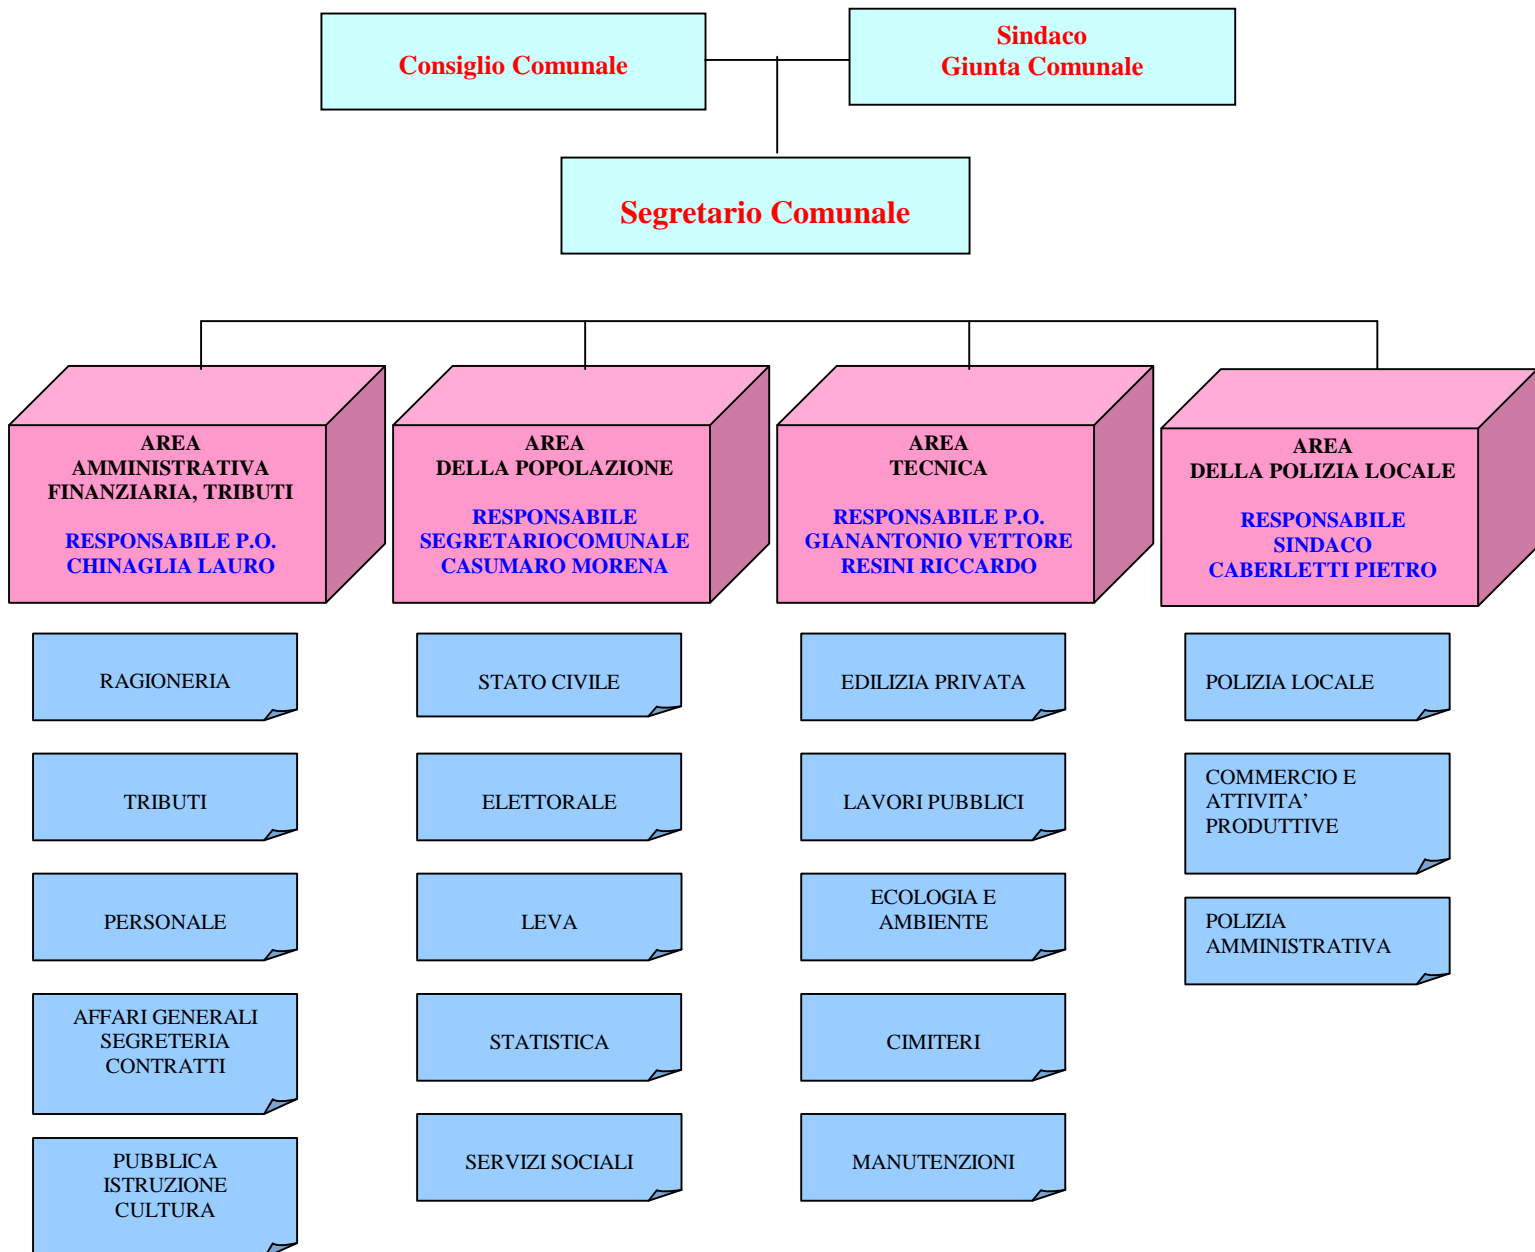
Consiglio Comunale

Sindaco
Giunta Comunale

Segretario Comunale

AREA
AMMINISTRATIVA
FINANZIARIA, TRIBUTI

RESPONSABILE P.O.
CHINAGLIA LAURO

RAGIONERIA

TRIBUTI

PERSONALE

AFFARI GENERALI
SEGRETERIA
CONTRATTI

PUBBLICA
ISTRUZIONE
CULTURA

AREA
DELLA POPOLAZIONE

RESPONSABILE
SEGRETARIOCOMUNALE
CASUMARO MORENA

STATO CIVILE

ELETTORALE

LEVA

STATISTICA

SERVIZI SOCIALI

AREA
TECNICA

RESPONSABILE P.O.
GIANANTONIO VETTORE
RESINI RICCARDO

EDILIZIA PRIVATA

LAVORI PUBBLICI

ECOLOGIA E
AMBIENTE

CIMITERI

MANUTENZIONI

AREA
DELLA POLIZIA LOCALE

RESPONSABILE
SINDACO
CABERLETTI PIETRO

POLIZIA LOCALE

COMMERCIO E
ATTIVITA'
PRODUTTIVE

POLIZIA
AMMINISTRATIVA